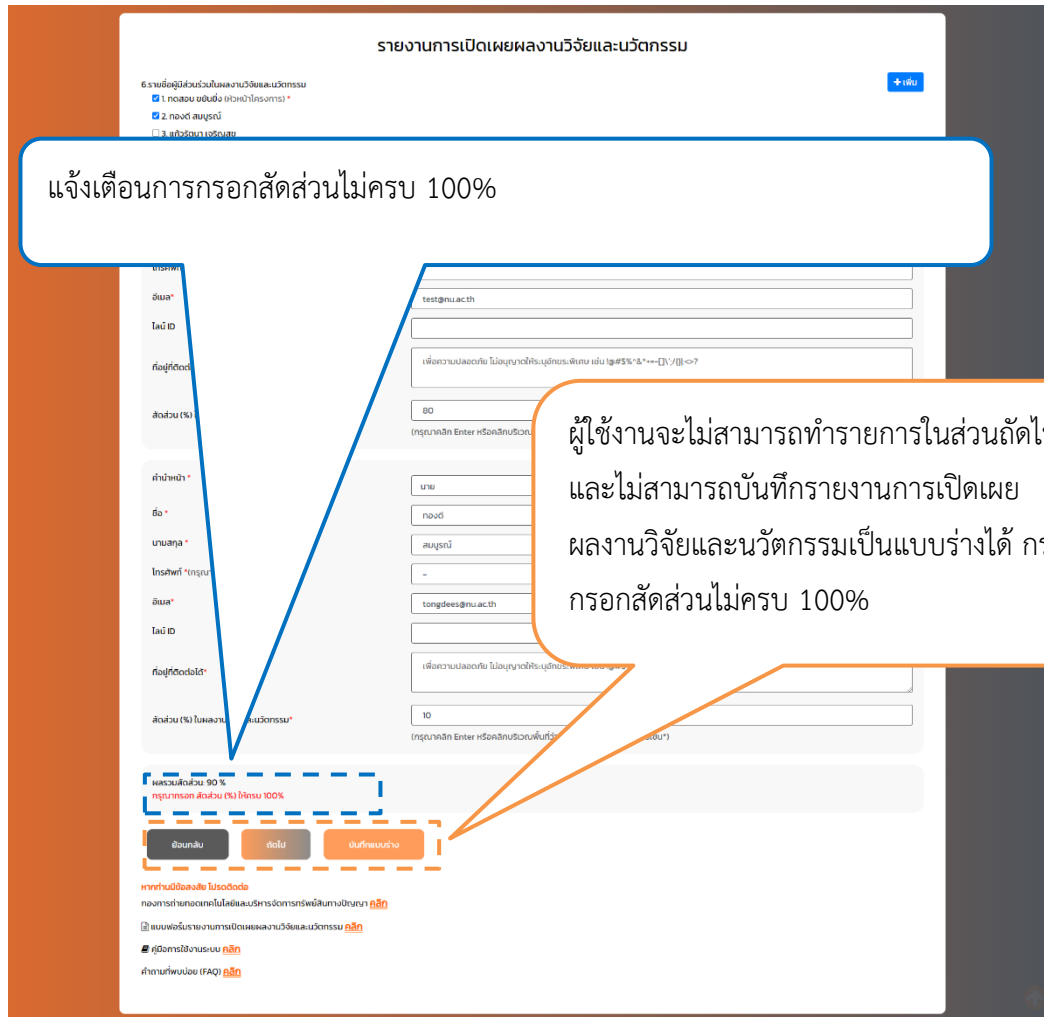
รายงานการเปิดเผยผลงานวิจัยและนวัตกรรม

6.รายชื่อผู้มีส่วนร่วมในผลงานวิจัยและนวัตกรรม

+ เพิ่ม

☑ 1. ทดสอบ ขยันยิ่ง (หัวหน้าโครงการ) *

☑ 2. ทองดี สมบูรณ์

☐ 3. แก้วรัตนา เจริญสุข

แจ้งเตือนการกรอกสัดส่วนไม่ครบ 100%

โทรศัพท์

อีเมล*

test@nu.ac.th

ไลน์ ID

ที่อยู่ที่ติดต่อ

เพื่อความปลอดภัย ไม่อนุญาตให้ระบุอักขระพิเศษ เช่น !@#$%^&*+=-[]\';/{}|:<>?

สัดส่วน (%)

80

(กรุณาคลิก Enter หรือคลิกบริเวณ

ผู้ใช้งานจะไม่สามารถทำรายการในส่วนถัดไ และไม่สามารถบันทึกรายงานการเปิดเผย ผลงานวิจัยและนวัตกรรมเป็นแบบร่างได้ กร กรอกสัดส่วนไม่ครบ 100%

คำนำหน้า *

นาย

ชื่อ *

ทองดี

นามสกุล *

สมบูรณ์

โทรศัพท์ *(กรุณา

-

อีเมล*

tongdees@nu.ac.th

ไลน์ ID

ที่อยู่ที่ติดต่อได้*

เพื่อความปลอดภัย ไม่อนุญาตให้ระบุอักขระพิเศษ

สัดส่วน (%) ในผลงาน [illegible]และนวัตกรรม*

10

(กรุณาคลิก Enter หรือคลิกบริเวณพื้นที่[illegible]เช่น*)

ผลรวมสัดส่วน 90 %

กรุณากรอก สัดส่วน (%) ให้ครบ 100%

ย้อนกลับ

ถัดไป

บันทึกแบบร่าง

หากท่านมีข้อสงสัย โปรดติดต่อ

กองการถ่ายทอดเทคโนโลยีและบริหารจัดการทรัพย์สินทางปัญญา คลิก

แบบฟอร์มรายงานการเปิดเผยผลงานวิจัยและนวัตกรรม คลิก

คู่มือการใช้งานระบบ คลิก

คำถามที่พบบ่อย (FAQ) คลิก